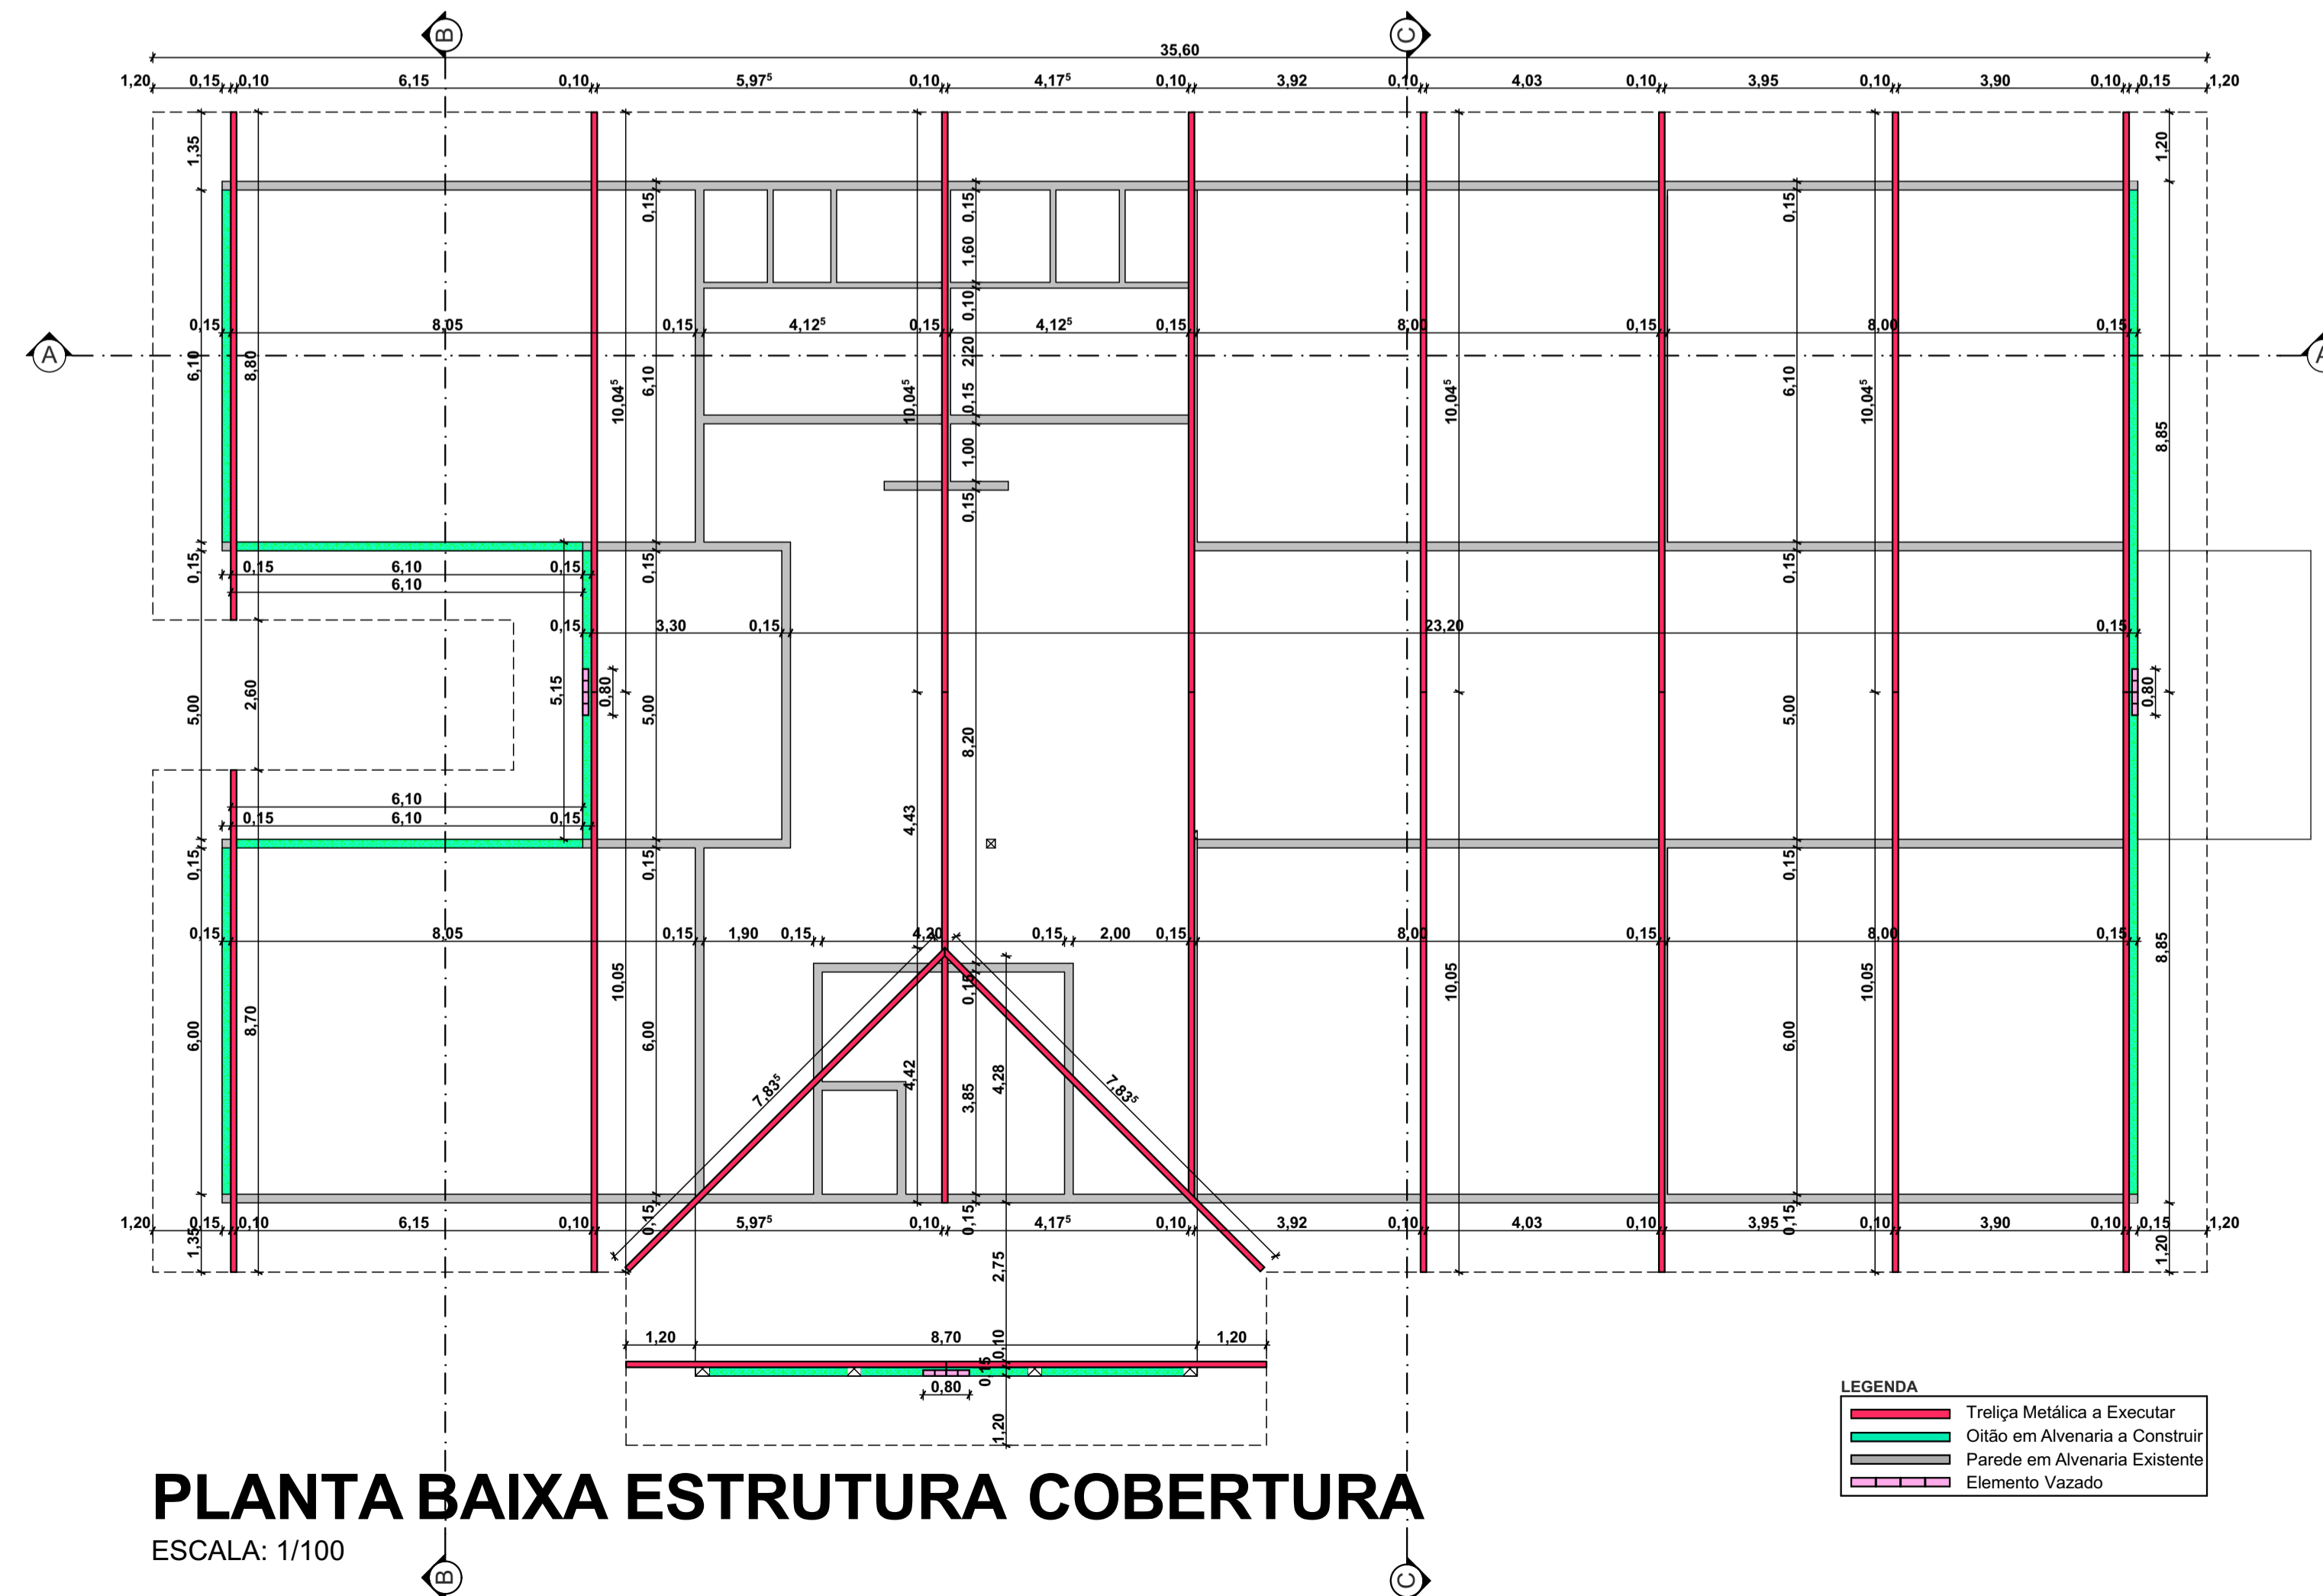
B C

35,60

1,20 0,15 0,10 6,15 0,10 5,97⁵ 0,10 4,17⁵ 0,10 3,92 0,10 4,03 0,10 3,95 0,10 3,90 0,10 0,15 1,20

1,35 1,20

0,15 0,15 1,60 0,10 0,15

A

0,15 8,05 0,15 4,12⁵ 0,15 4,12⁵ 0,15 8,00 0,15 8,00 0,15

6,10 8,80 10,04⁵ 6,10 10,04⁵ 2,20 0,15 1,00 0,15 10,04⁵ 6,10 10,04⁵ 8,85

0,15 0,15 6,10 6,10 0,15 0,15 0,15

0,15 3,30 0,15 23,20 0,15

5,00 2,60 5,15 0,80 5,00 8,20 5,00 0,80

6,10 0,15 6,10 0,15 4,43

0,15 0,15 0,15

0,15 8,05 0,15 1,90 0,15 4,20 0,15 2,00 0,15 8,00 0,15 8,00 0,15

10,05 0,15 10,05 10,05 8,85

6,00 8,70 6,00 7,83⁵ 4,42 3,85 4,28 7,83⁵ 6,00

1,20 0,15 0,10 6,15 0,10 0,15 5,97⁵ 0,10 0,15 4,17⁵ 0,10 3,92 0,10 4,03 0,10 3,95 0,15 0,10 3,90 0,10 0,15 1,20

1,35 1,20

2,75

1,20 8,70 1,20

0,10 0,15 0 0,80

1,20

LEGENDA
Treliça Metálica a Executar
Oitão em Alvenaria a Construir
Parede em Alvenaria Existente
Elemento Vazado

PLANTA BAIXA ESTRUTURA COBERTURA
ESCALA: 1/100

B C